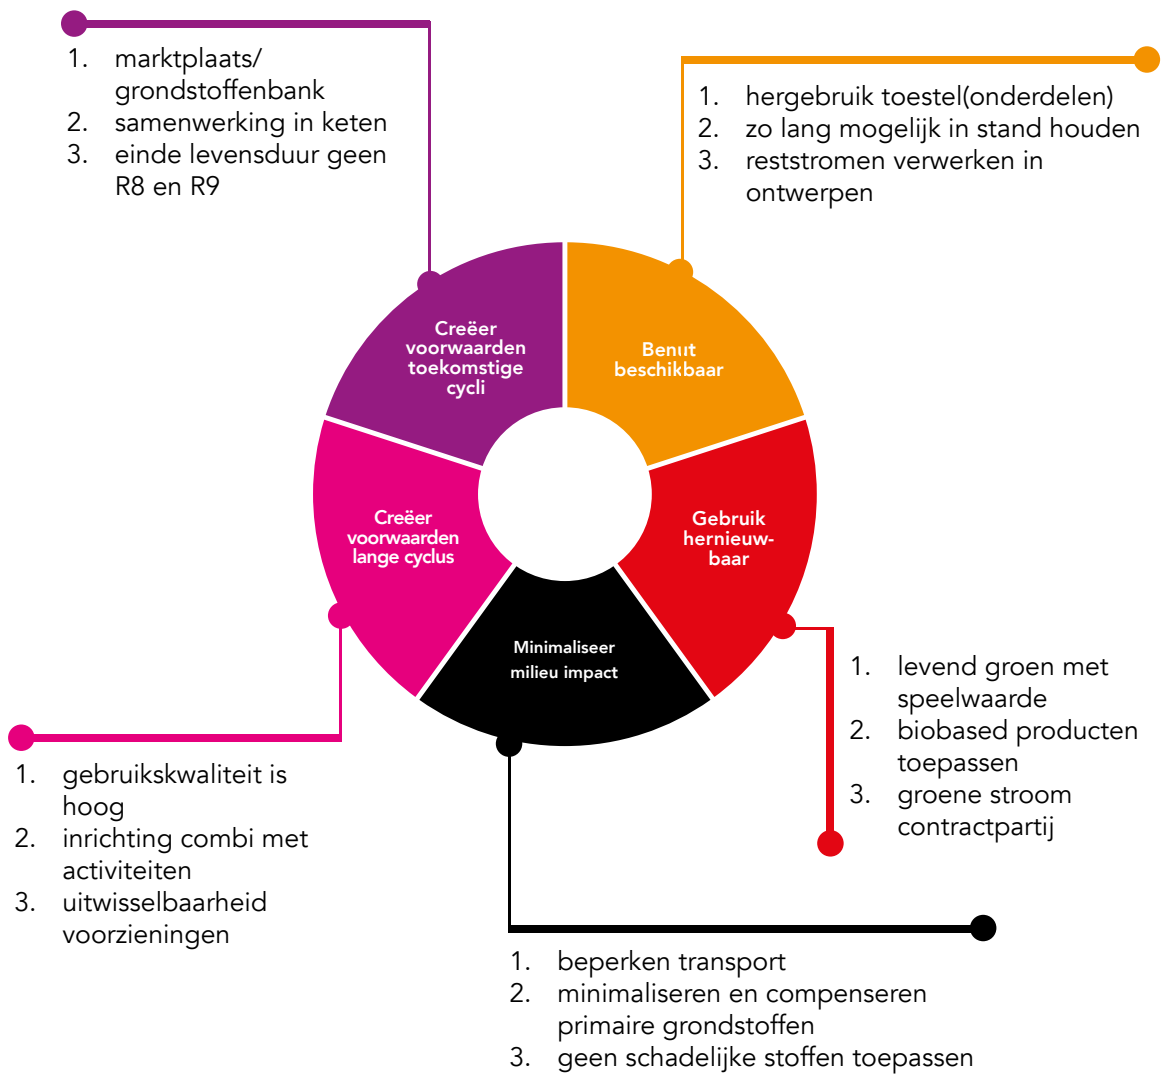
1. marktplaats/ grondstoffenbank
2. samenwerking in keten
3. einde levensduur geen R8 en R9

1. hergebruik toestel(onderdelen)
2. zo lang mogelijk in stand houden
3. reststromen verwerken in ontwerpen

Creëer voorwaarden toekomstige cycli

Benut beschikbaar

Creëer voorwaarden lange cyclus

Gebruik hernieuwbaar

Minimaliseer milieu impact

1. levend groen met speelwaarde
2. biobased producten toepassen
3. groene stroom contractpartij

1. gebruikskwaliteit is hoog
2. inrichting combi met activiteiten
3. uitwisselbaarheid voorzieningen

1. beperken transport
2. minimaliseren en compenseren primaire grondstoffen
3. geen schadelijke stoffen toepassen